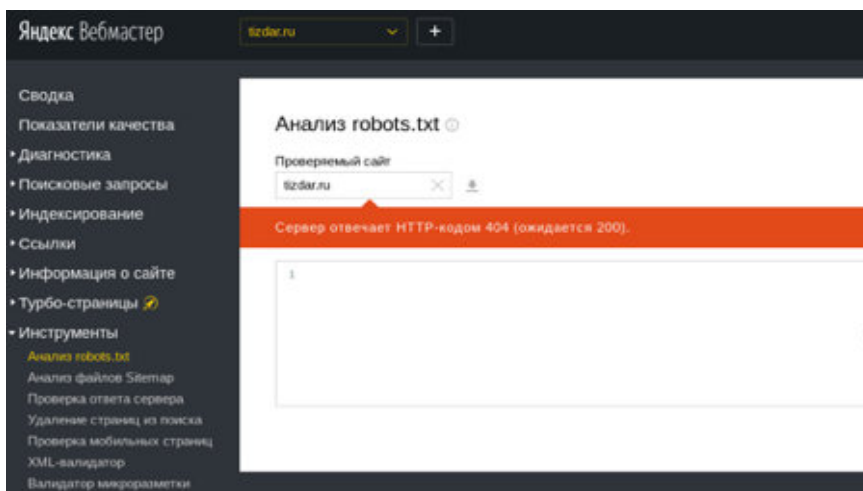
Яндекс Вебмастер
tizdar.ru
+

Сводка
Показатели качества
Диагностика
Поисковые запросы
Индексирование
Ссылки
Информация о сайте
Турбо-страницы
Инструменты
Анализ robots.txt
Анализ файлов Sitemap
Проверка ответа сервера
Удаление страниц из поиска
Проверка мобильных страниц
XML-валидатор
Валидатор микроразметки

Анализ robots.txt

Проверяемый сайт
tizdar.ru

Сервер отвечает HTTP-кодом 404 (ожидается 200).

1